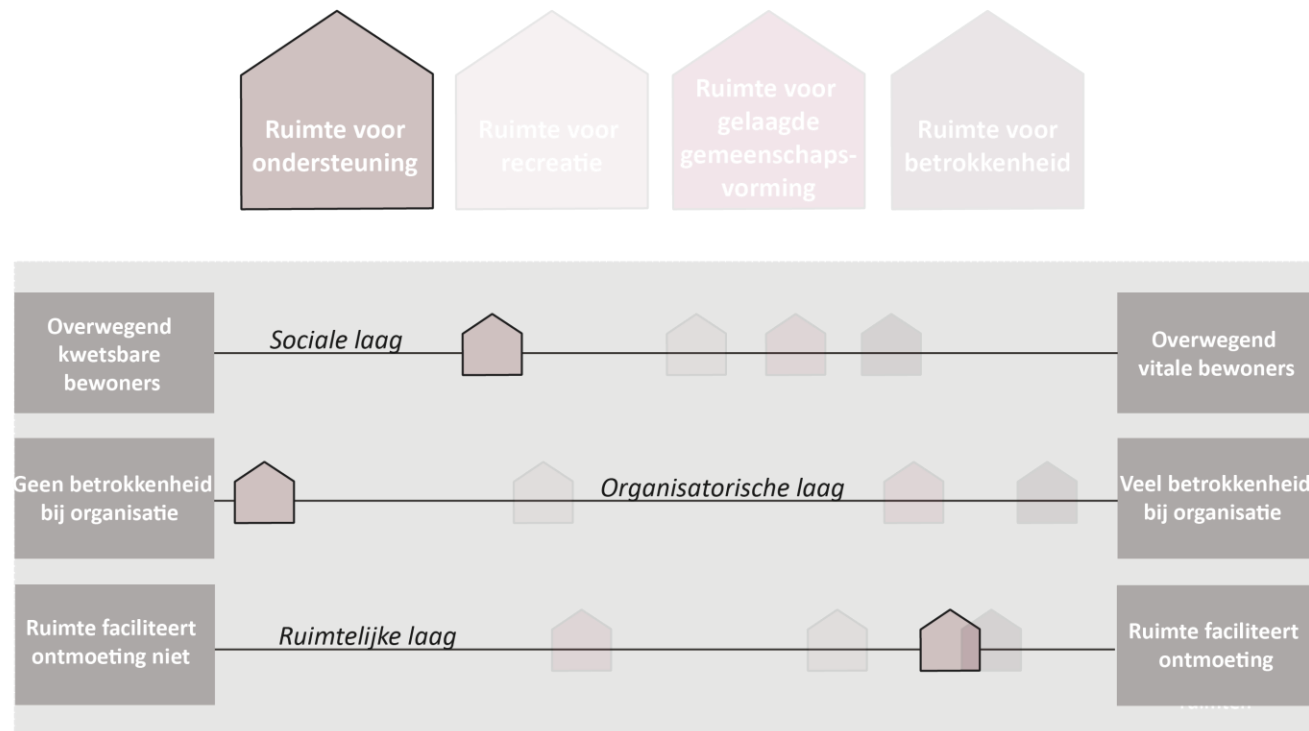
Ruimte voor ondersteuning

Ruimte voor recreatie

Ruimte voor gelaagde gemeenschapsvorming

Ruimte voor betrokkenheid

Overwegend kwetsbare bewoners

Sociale laag

Overwegend vitale bewoners

Geen betrokkenheid bij organisatie

Organisatorische laag

Veel betrokkenheid bij organisatie

Ruimte faciliteert ontmoeting niet

Ruimtelijke laag

Ruimte faciliteert ontmoeting